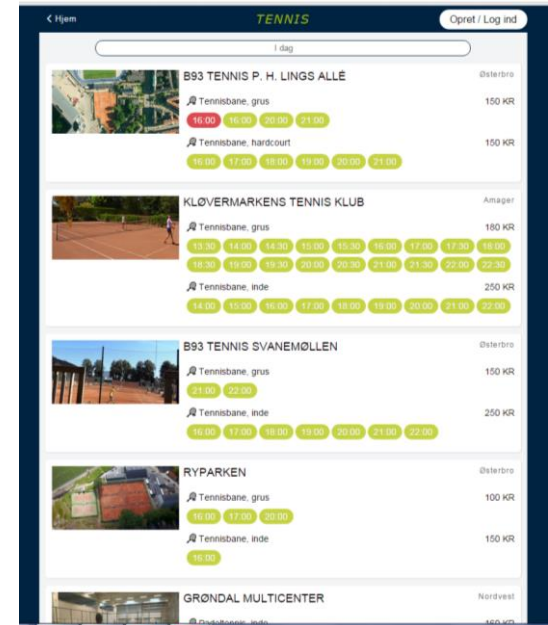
< Hjem
TENNIS
Opret / Log ind

I dag

B93 TENNIS P. H. LINGS ALLÉ
Østerbro
Tennisbane, grus
150 KR
16:00 16:00 20:00 21:00
Tennisbane, hardcourt
150 KR
16:00 17:00 18:00 19:00 20:00 21:00

KLØVERMARKENS TENNIS KLUB
Amager
Tennisbane, grus
180 KR
13:30 14:00 14:30 15:00 15:30 16:00 17:00 17:30 18:00 18:30 19:00 19:30 20:00 20:30 21:00 21:30 22:00 22:30
Tennisbane, inde
250 KR
14:00 15:00 16:00 17:00 18:00 19:00 20:00 21:00 22:00

B93 TENNIS SVANEMØLLEN
Østerbro
Tennisbane, grus
150 KR
21:00 22:00
Tennisbane, inde
250 KR
16:00 17:00 18:00 19:00 20:00 21:00 22:00

RYPARKEN
Østerbro
Tennisbane, grus
100 KR
16:00 17:00 20:00
Tennisbane, inde
150 KR
16:00

GRØNDAL MULTICENTER
Nordvest
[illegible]
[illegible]